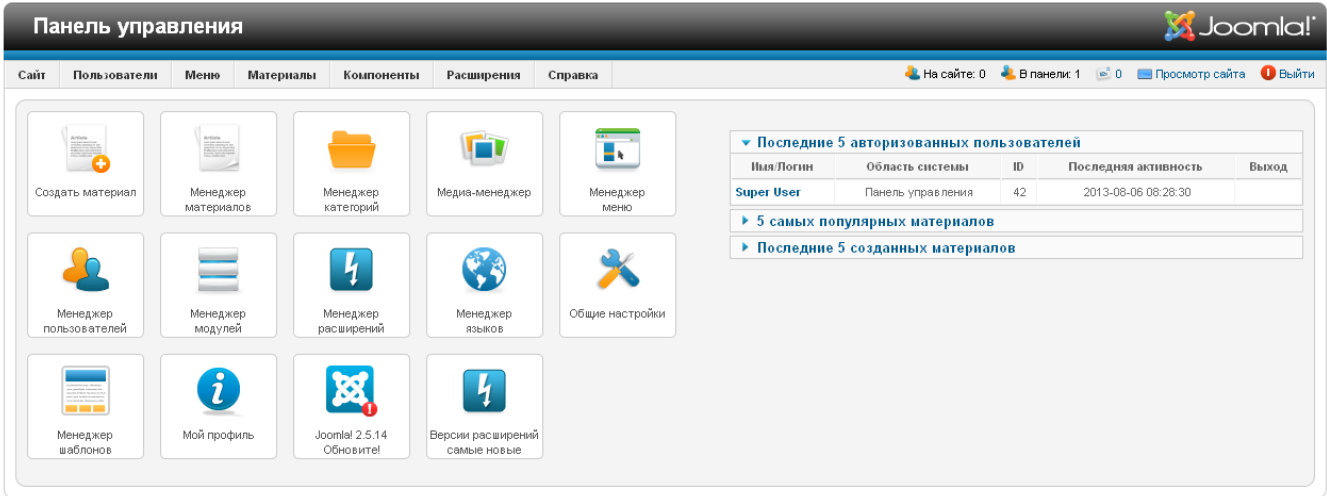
Панель управления

Joomla!

Сайт | Пользователи | Меню | Материалы | Компоненты | Расширения | Справка

На сайте: 0 В панели: 1 0 Просмотр сайта Выйти

Article

Создать материал

Article

Менеджер материалов

Менеджер категорий

Медиа-менеджер

Менеджер меню

Менеджер пользователей

Менеджер модулей

Менеджер расширений

Менеджер языков

Общие настройки

Менеджер шаблонов

Мой профиль

Joomla! 2.5.14 Обновите!

Версии расширений самые новые

▼ Последние 5 авторизованных пользователей

| Имя/Логин | Область системы | ID | Последняя активность | Выход |
|---|---|---|---|---|
| Super User | Панель управления | 42 | 2013-08-06 08:28:30 | |

▶ 5 самых популярных материалов

▶ Последние 5 созданных материалов